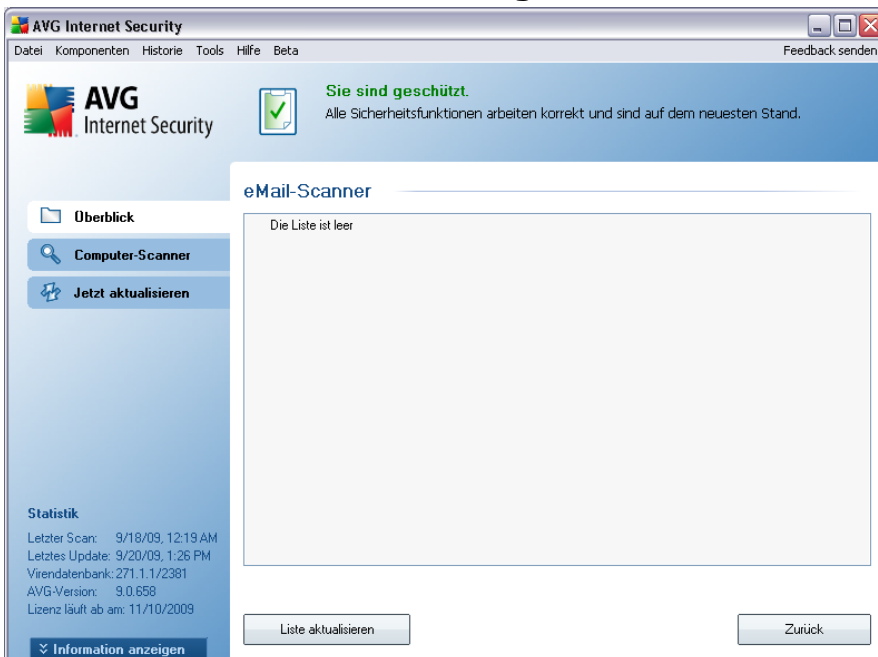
AVG Internet Security

Datei Komponenten Historie Tools Hilfe Beta

Feedback senden

AVG Internet Security

Sie sind geschützt.
Alle Sicherheitsfunktionen arbeiten korrekt und sind auf dem neuesten Stand.

Überblick
Computer-Scanner
Jetzt aktualisieren

eMail-Scanner

Die Liste ist leer

Statistik
Letzter Scan: 9/18/09, 12:19 AM
Letztes Update: 9/20/09, 1:26 PM
Virendatenbank: 271.1.1/2381
AVG-Version: 9.0.658
Lizenz läuft ab am: 11/10/2009

Information anzeigen

Liste aktualisieren

Zurück